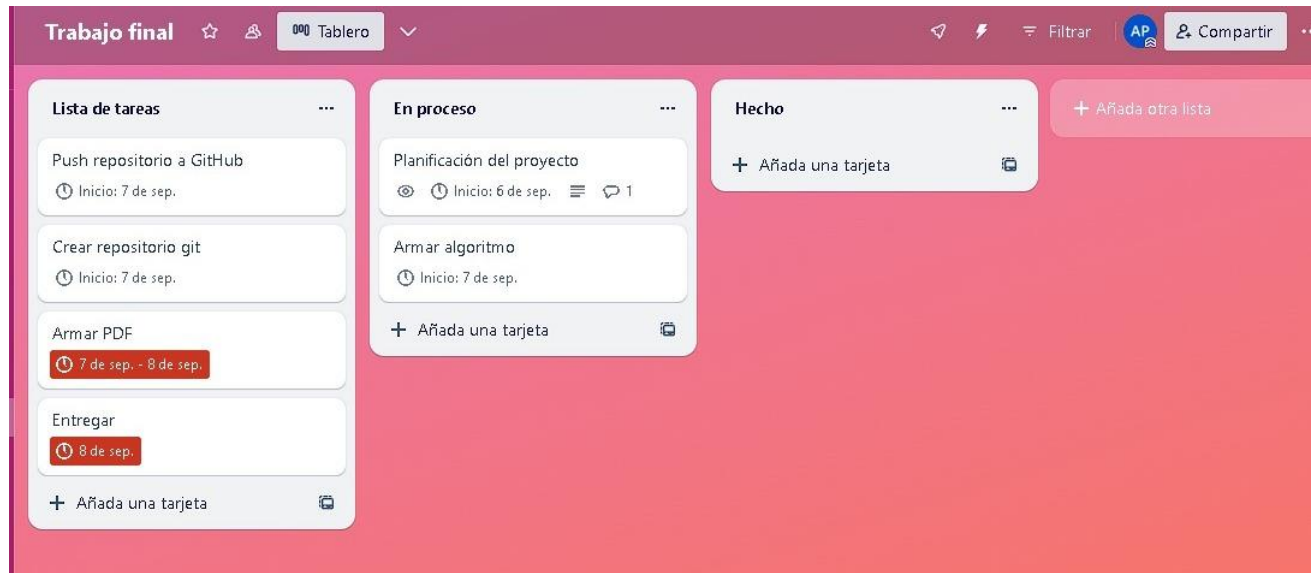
Trabajo final Tablero Filtrar AP Compartir

Lista de tareas ...

Push repositorio a GitHub
Inicio: 7 de sep.

Crear repositorio git
Inicio: 7 de sep.

Armar PDF
7 de sep. - 8 de sep.

Entregar
8 de sep.

+ Añada una tarjeta

En proceso ...

Planificación del proyecto
Inicio: 6 de sep. 1

Armar algoritmo
Inicio: 7 de sep.

+ Añada una tarjeta

Hecho ...

+ Añada una tarjeta

+ Añada otra lista